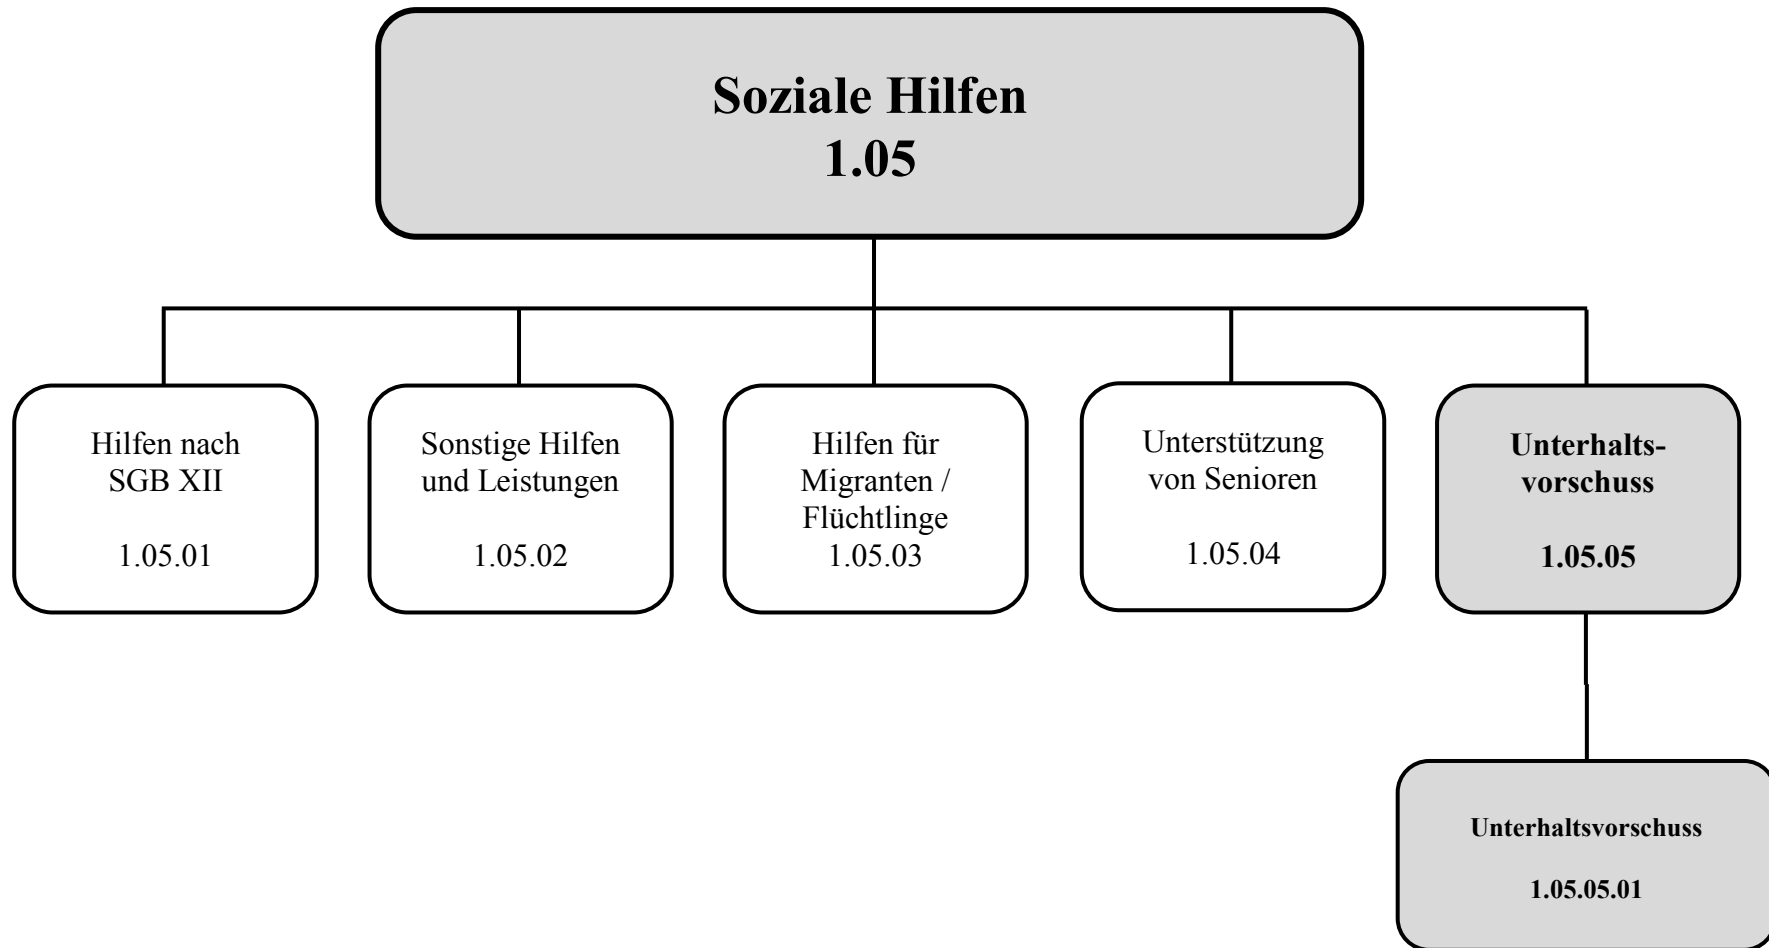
Soziale Hilfen
1.05

Hilfen nach SGB XII

1.05.01

Sonstige Hilfen und Leistungen

1.05.02

Hilfen für Migranten / Flüchtlinge
1.05.03

Unterstützung von Senioren

1.05.04

Unterhalts-
vorschuss

1.05.05

Unterhaltsvorschuss

1.05.05.01